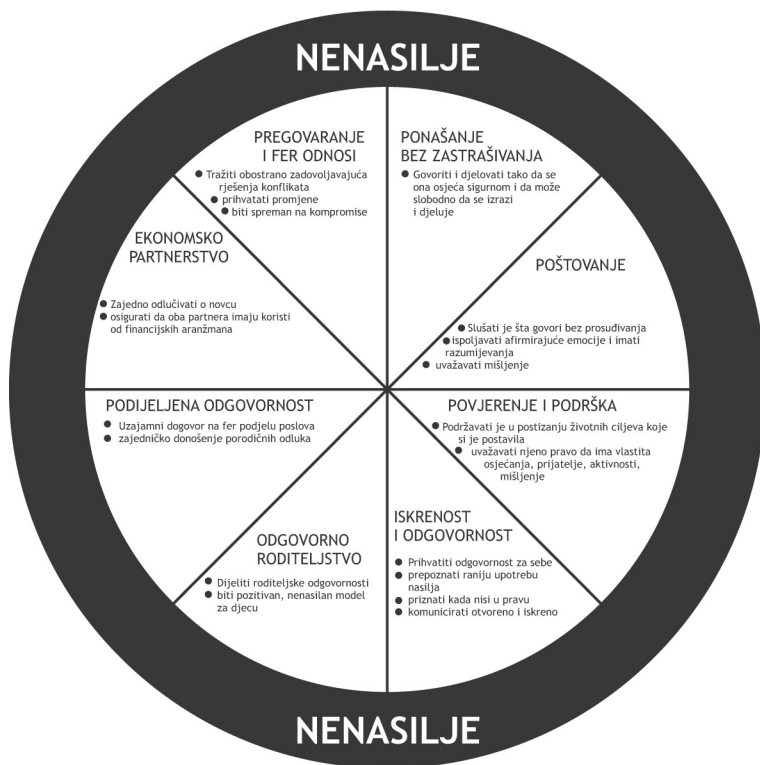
NENASILJE

PREGOVARANJE I FER ODNOSI

- Tražiti obostrano zadovoljavajuća rješenja konflikata
- prihvatati promjene
- biti spreman na kompromise

PONAŠANJE BEZ ZASTRAŠIVANJA

- Govoriti i djelovati tako da se ona osjeća sigurnom i da može slobodno da se izrazi i djeluje

EKONOMSKO PARTNERSTVO

- Zajedno odlučivati o novcu
- osigurati da oba partnera imaju koristi od financijskih aranžmana

POŠTOVANJE

- Slušati je šta govori bez prosuđivanja
- ispoljavati afirmirajuće emocije i imati razumijevanja
- uvažavati mišljenje

PODIJELJENA ODGOVORNOST

- Uzajamni dogovor na fer podjelu poslova
- zajedničko donošenje porodičnih odluka

POVJERENJE I PODRŠKA

- Podržavati je u postizanju životnih ciljeva koje si je postavila
- uvažavati njeno pravo da ima vlastita osjećanja, prijatelje, aktivnosti, mišljenje

ODGOVORNO RODITELJSTVO

- Dijeliti roditeljske odgovornosti
- biti pozitivan, nenasilan model za djecu

ISKRENOST I ODGOVORNOST

- Prihvatiti odgovornost za sebe
- prepoznati raniju upotrebu nasilja
- priznati kada nisi u pravu
- komunicirati otvoreno i iskreno

NENASILJE